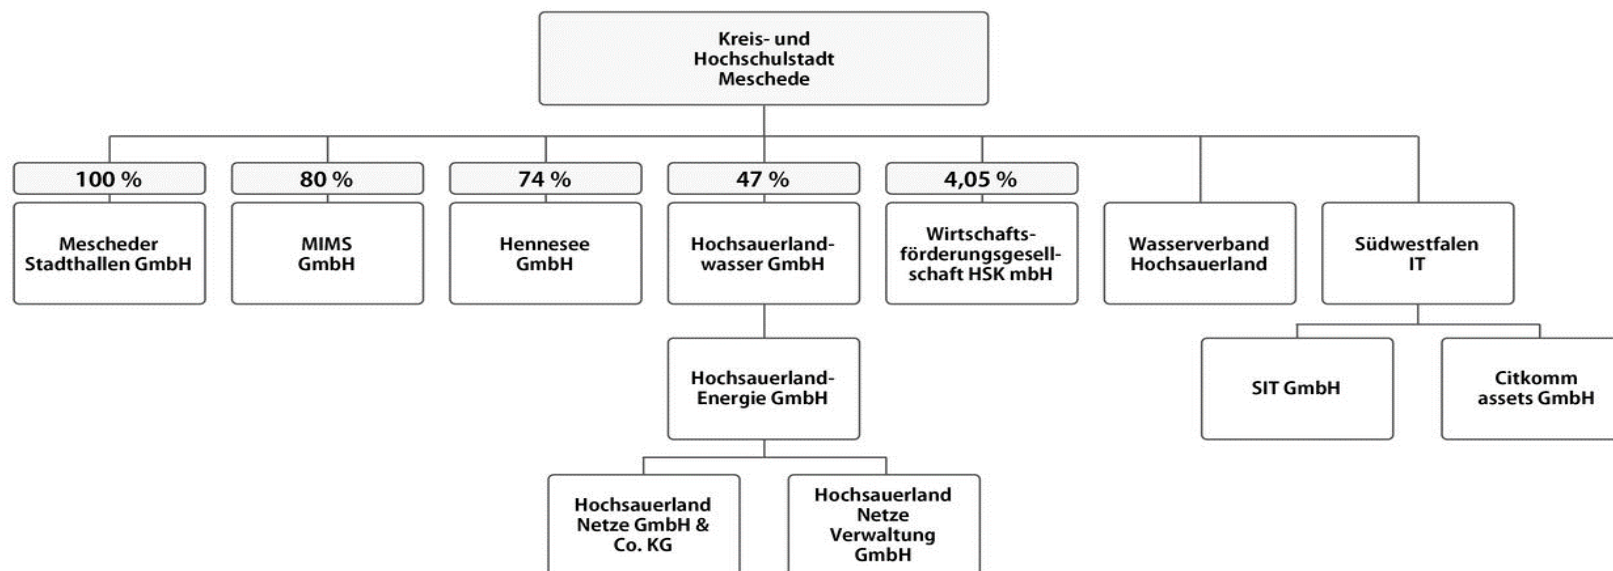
Kreis- und Hochschulstadt Meschede

100 %

Mescheder Stadthallen GmbH

80 %

MIMS GmbH

74 %

Hennesee GmbH

47 %

Hochsauerlandwasser GmbH

4,05 %

Wirtschaftsförderungsgesellschaft HSK mbH

Wasserverband Hochsauerland

Südwestfalen IT

Hochsauerland-Energie GmbH

SIT GmbH

Citkomm assets GmbH

Hochsauerland Netze GmbH & Co. KG

Hochsauerland Netze Verwaltung GmbH